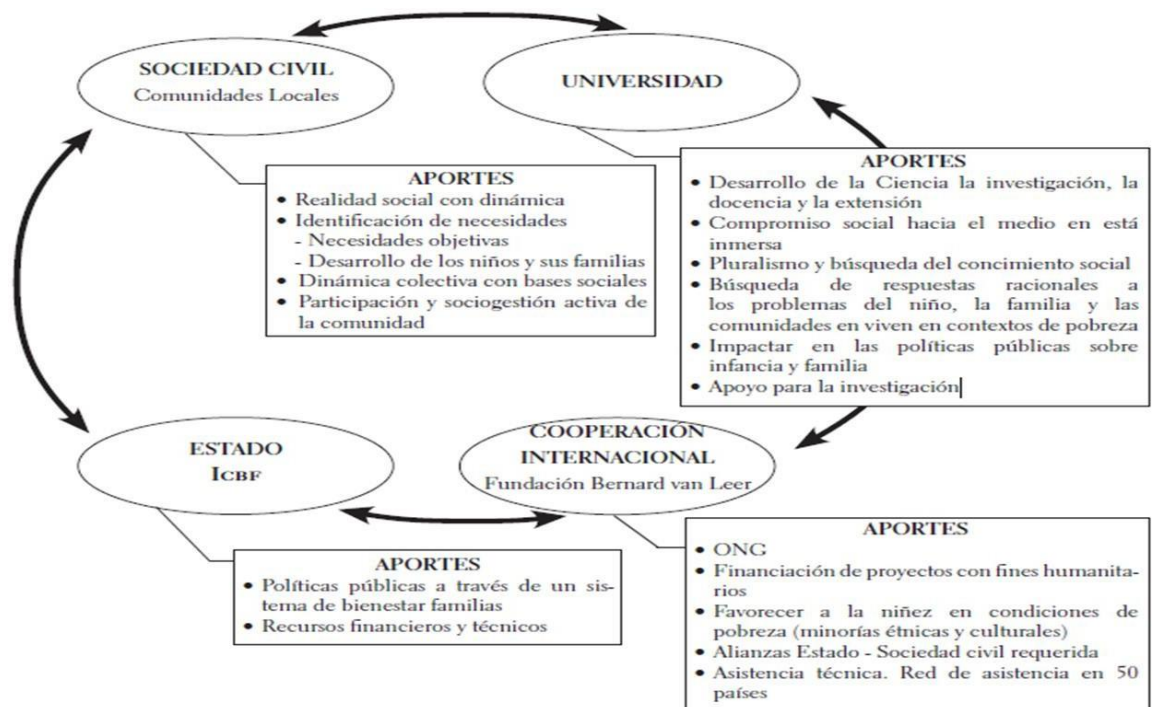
SOCIEDAD CIVIL
Comunidades Locales

UNIVERSIDAD

APORTES
• Realidad social con dinámica
• Identificación de necesidades
- Necesidades objetivas
- Desarrollo de los niños y sus familias
• Dinámica colectiva con bases sociales
• Participación y sociogestión activa de la comunidad

APORTES
• Desarrollo de la Ciencia la investigación, la docencia y la extensión
• Compromiso social hacia el medio en está inmersa
• Pluralismo y búsqueda del concimiento social
• Búsqueda de respuestas racionales a los problemas del niño, la familia y las comunidades en viven en contextos de pobreza
• Impactar en las políticas públicas sobre infancia y familia
• Apoyo para la investigación

ESTADO
ICBF

COOPERACIÓN INTERNACIONAL
Fundación Bernard van Leer

APORTES
• Políticas públicas a través de un sistema de bienestar familias
• Recursos financieros y técnicos

APORTES
• ONG
• Financiación de proyectos con fines humanitarios
• Favorecer a la niñez en condiciones de pobreza (minorías étnicas y culturales)
• Alianzas Estado - Sociedad civil requerida
• Asistencia técnica. Red de asistencia en 50 países